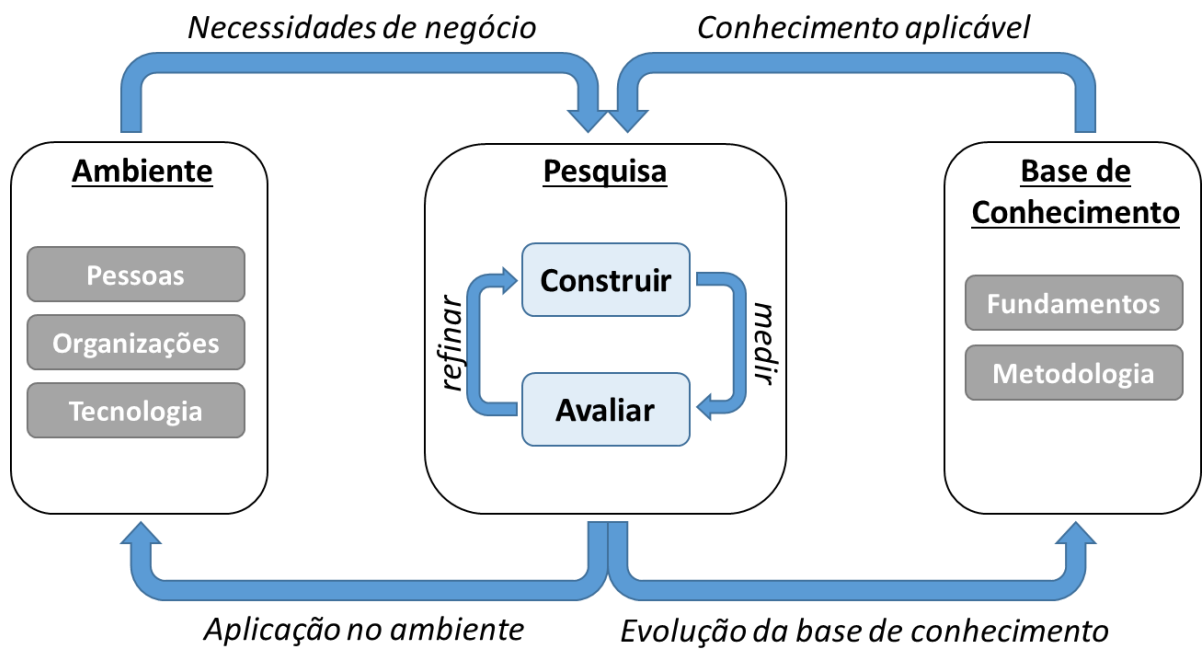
Necessidades de negócio

Conhecimento aplicável

Ambiente

Pessoas

Organizações

Tecnologia

Pesquisa

Construir

refinar

medir

Avaliar

Base de Conhecimento

Fundamentos

Metodologia

Aplicação no ambiente

Evolução da base de conhecimento